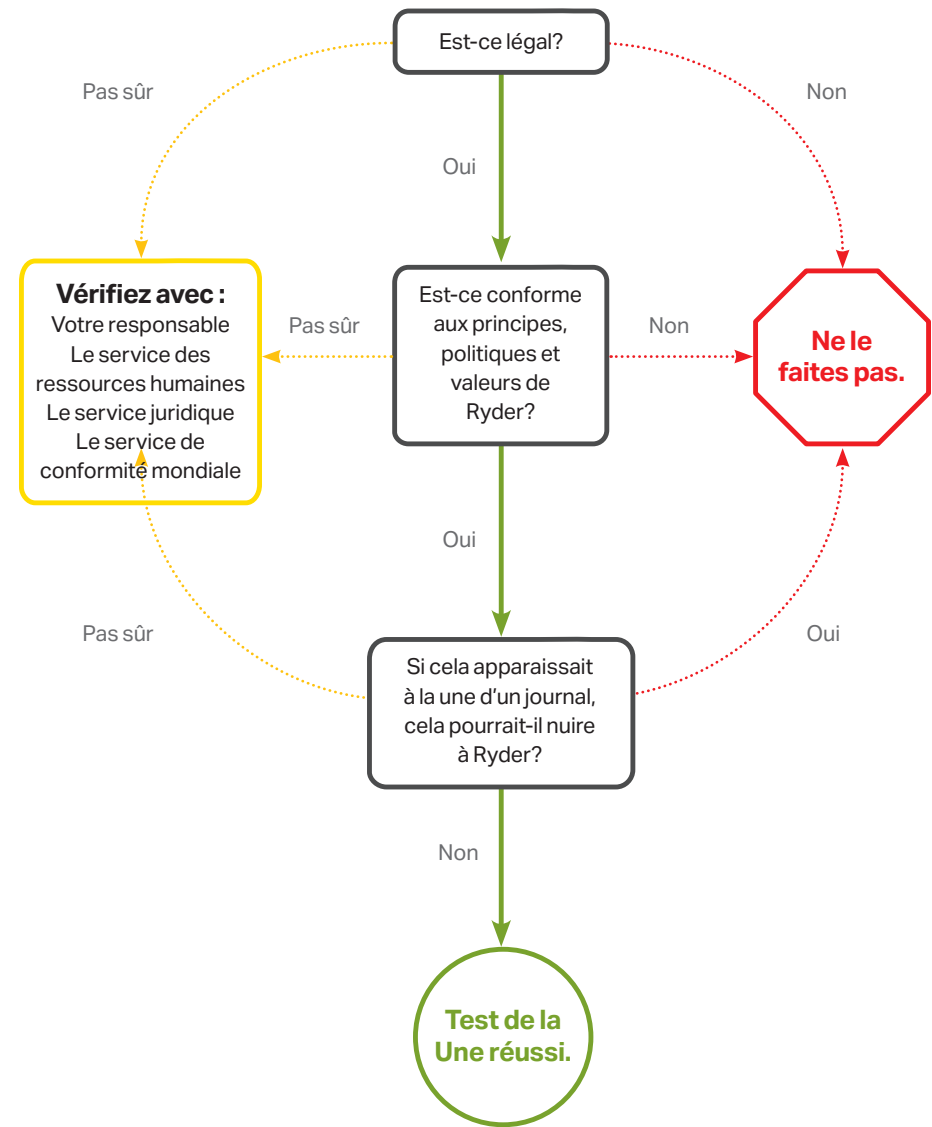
Est-ce légal?

Pas sûr

Non

Oui

Vérifiez avec :
Votre responsable
Le service des ressources humaines
Le service juridique
Le service de conformité mondiale

Pas sûr

Est-ce conforme aux principes, politiques et valeurs de Ryder?

Non

Ne le faites pas.

Oui

Pas sûr

Oui

Si cela apparaissait à la une d'un journal, cela pourrait-il nuire à Ryder?

Non

Test de la Une réussi.